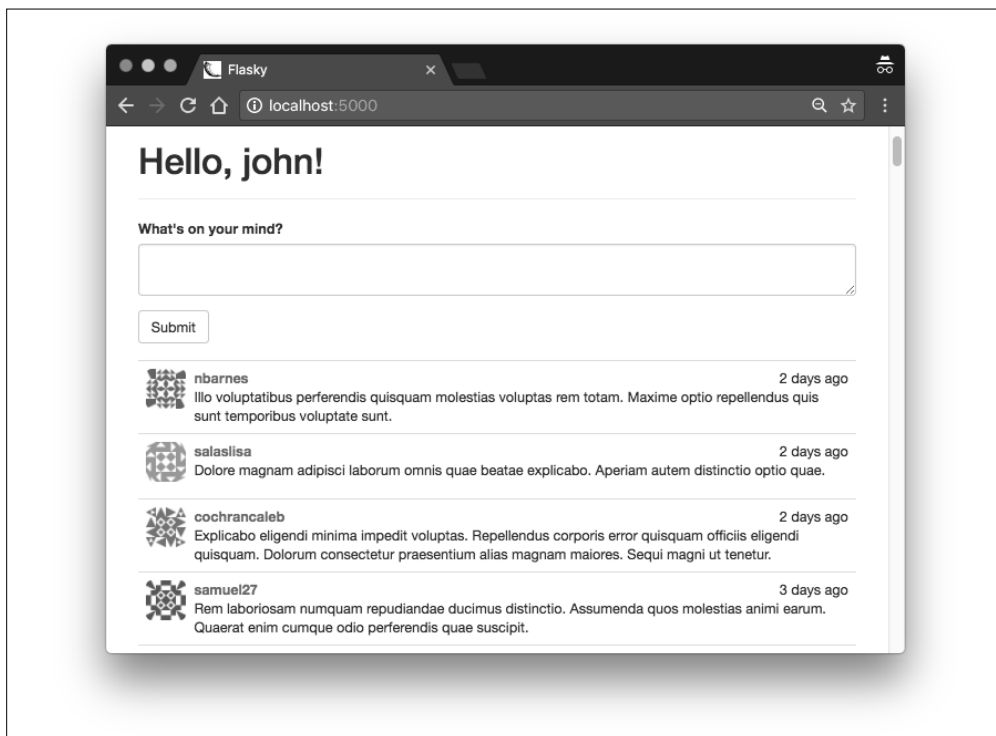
Flasky

localhost:5000

Hello, john!

What's on your mind?

Submit

nbarnes
2 days ago
Illo voluptatibus perferendis quisquam molestias voluptas rem totam. Maxime optio repellendus quis sunt temporibus voluptate sunt.

salaslisa
2 days ago
Dolore magnam adipisci laborum omnis quae beatae explicabo. Aperiam autem distinctio optio quae.

cochrancaleb
2 days ago
Explicabo eligendi minima impedit voluptas. Repellendus corporis error quisquam officiis eligendi quisquam. Dolorum consectetur praesentium alias magnam maiores. Sequi magni ut tenetur.

samuel27
3 days ago
Rem laboriosam numquam repudiandae ducimus distinctio. Assumenda quos molestias animi earum. Quaerat enim cumque odio perferendis quae suscipit.